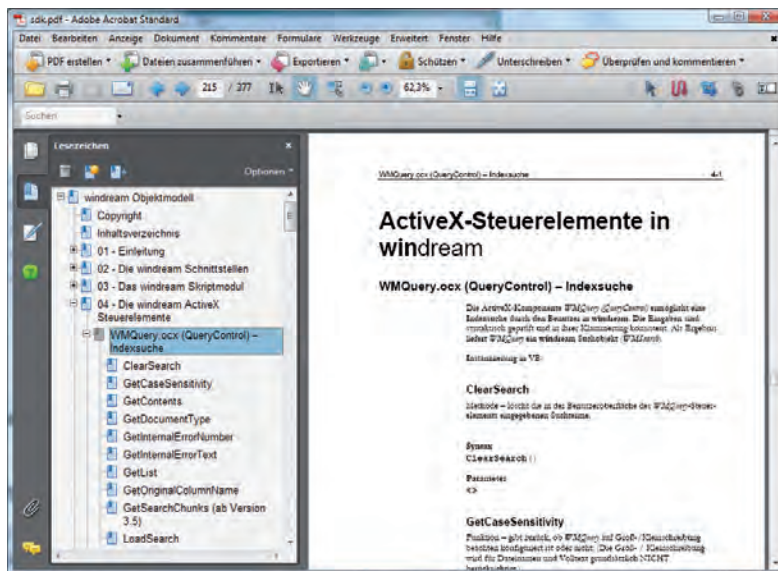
sdk.pdf - Adobe Acrobat Standard

Datei Bearbeiten Anzeige Dokument Kommentare Formulare Werkzeuge Erweitert Fenster Hilfe

PDF erstellen • Dateien zusammenführen • Exportieren • Schützen • Unterschreiben • Überprüfen und kommentieren •

215 / 277 62,3%

Suchen

Lesezeichen

Optionen

windream Objektmodell
Copyright
Inhaltsverzeichnis
01 - Einleitung
02 - Die windream Schnittstellen
03 - Das windream Skriptmodul
04 - Die windream ActiveX Steuerelemente
WMQuery.ocx (QueryControl) – Indexsuche
ClearSearch
GetCaseSensitivity
GetContents
GetDocumentType
GetInternalErrorNumber
GetInternalErrorText
GetList
GetOriginalColumnName
GetSearchChunks (ab Version 3.5)
LoadSearch

WMQuery.ocx (QueryControl) – Indexsuche

4-1

ActiveX-Steuerelemente in windream

WMQuery.ocx (QueryControl) – Indexsuche

Die ActiveX-Komponente WMQuery (QueryControl) ermöglicht eine Indexsuche durch den Benutzer in windream. Die Eingaben sind syntaktisch geprüft und in ihrer Klammerung kontrolliert. Als Ergebnis liefert WMQuery ein windream Suchobjekt (WMSearch).

Instanziierung in VB:

ClearSearch

Methode – löscht die in der Benutzeroberfläche des WMQuery-Steuerelements eingegebenen Suchterme.

Syntax
ClearSearch ()

Parameter
<>

GetCaseSensitivity

Funktion – gibt zurück, ob WMQuery auf Groß- /Kleinschreibung beachten konfiguriert ist oder nicht. Die Groß- / Kleinschreibung wird für Dateinamen und Volltext grundsätzlich NICHT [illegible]